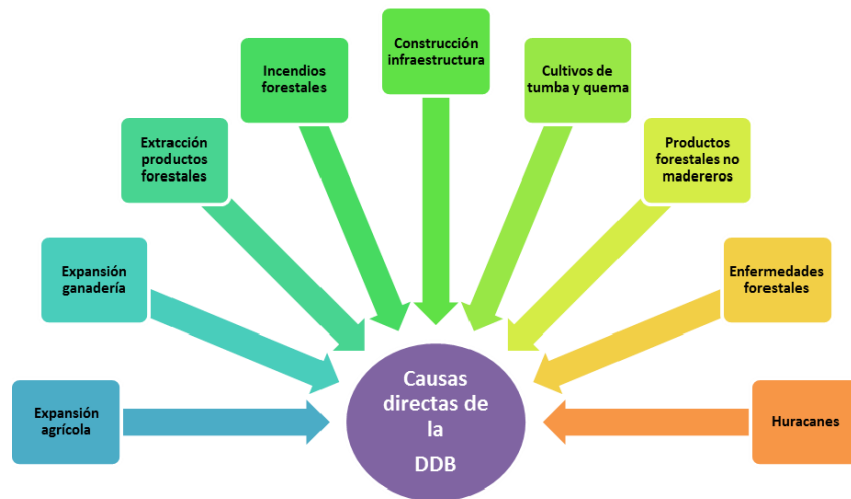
Construcción infraestructura

Incendios forestales

Cultivos de tumba y quema

Extracción productos forestales

Productos forestales no madereros

Expansión ganadería

Enfermedades forestales

Expansión agrícola

Causas directas de la DDB

Huracanes